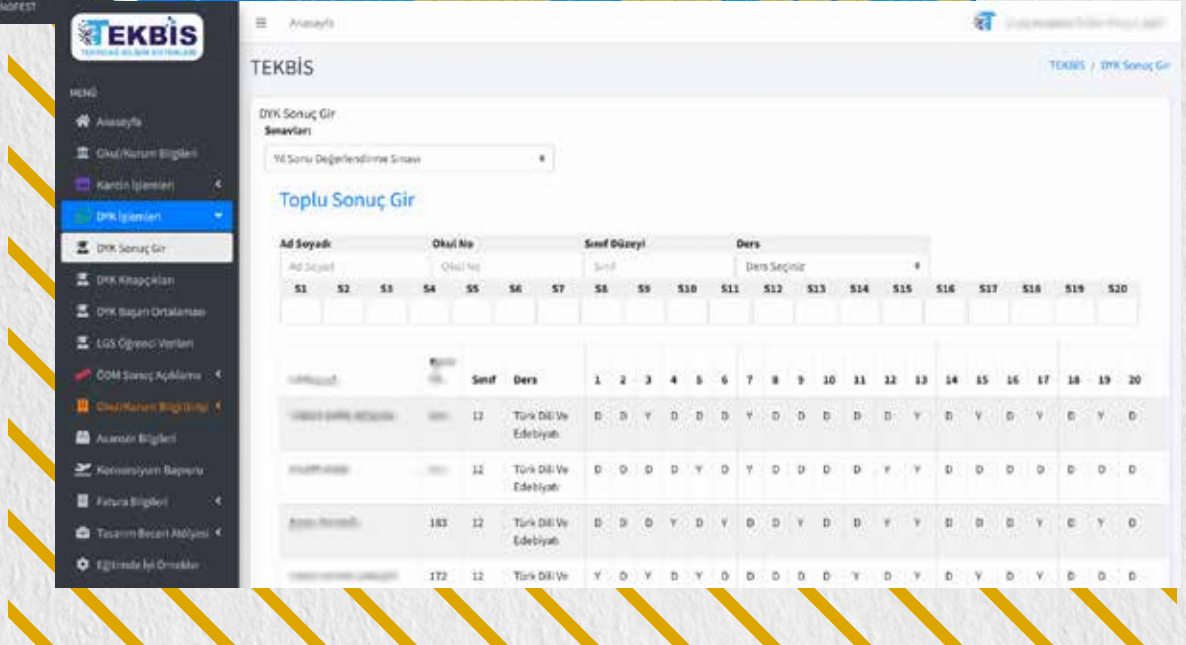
TEKBİS

MENÜ
Anasayfa
Okul/Kurum Bilgileri
Kantin İşlemleri
DYK İşlemleri
DYK Sonuç Gir
DYK Kitapçıkları
DYK Başarı Ortalaması
LGS Öğrenci Verileri
ÖDM Sonuç Açıklama
Okul/Kurum Bilgi Girişi
Asansör Bilgileri
Konsorsiyum Başvuru
Fatura Bilgileri
Tasarım Beceri Atölyesi
Eğitimde İyi Örnekler

Anasayfa

TEKBİS

TEKBİS / DYK Sonuç Gir

DYK Sonuç Gir
Sınavları
Yıl Sonu Değerlendirme Sınavı

Toplu Sonuç Gir

Ad Soyadı
Ad Soyadı
Okul No
Okul No
Sınıf Düzeyi
Sınıf
Ders
Ders Seçiniz

| S1 | S2 | S3 | S4 | S5 | S6 | S7 | S8 | S9 | S10 | S11 | S12 | S13 | S14 | S15 | S16 | S17 | S18 | S19 | S20 |
|---|---|---|---|---|---|---|---|---|---|---|---|---|---|---|---|---|---|---|---|
| | | | | | | | | | | | | | | | | | | | |

| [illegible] | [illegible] | Sınıf | Ders | 1 | 2 | 3 | 4 | 5 | 6 | 7 | 8 | 9 | 10 | 11 | 12 | 13 | 14 | 15 | 16 | 17 | 18 | 19 | 20 |
|---|---|---|---|---|---|---|---|---|---|---|---|---|---|---|---|---|---|---|---|---|---|---|---|
| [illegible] | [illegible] | 12 | Türk Dili Ve Edebiyatı | D | D | Y | D | D | D | Y | D | D | D | D | D | Y | D | Y | D | Y | D | Y | D |
| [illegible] | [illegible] | 12 | Türk Dili Ve Edebiyatı | D | D | D | D | Y | D | Y | D | D | D | D | Y | Y | D | D | D | D | D | D | D |
| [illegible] | 183 | 12 | Türk Dili Ve Edebiyatı | D | D | D | Y | D | Y | D | D | Y | D | D | Y | Y | D | D | D | Y | D | Y | D |
| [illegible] | 172 | 12 | Türk Dili Ve | Y | D | Y | D | Y | D | D | D | D | D | Y | D | Y | D | Y | D | Y | D | D | D |